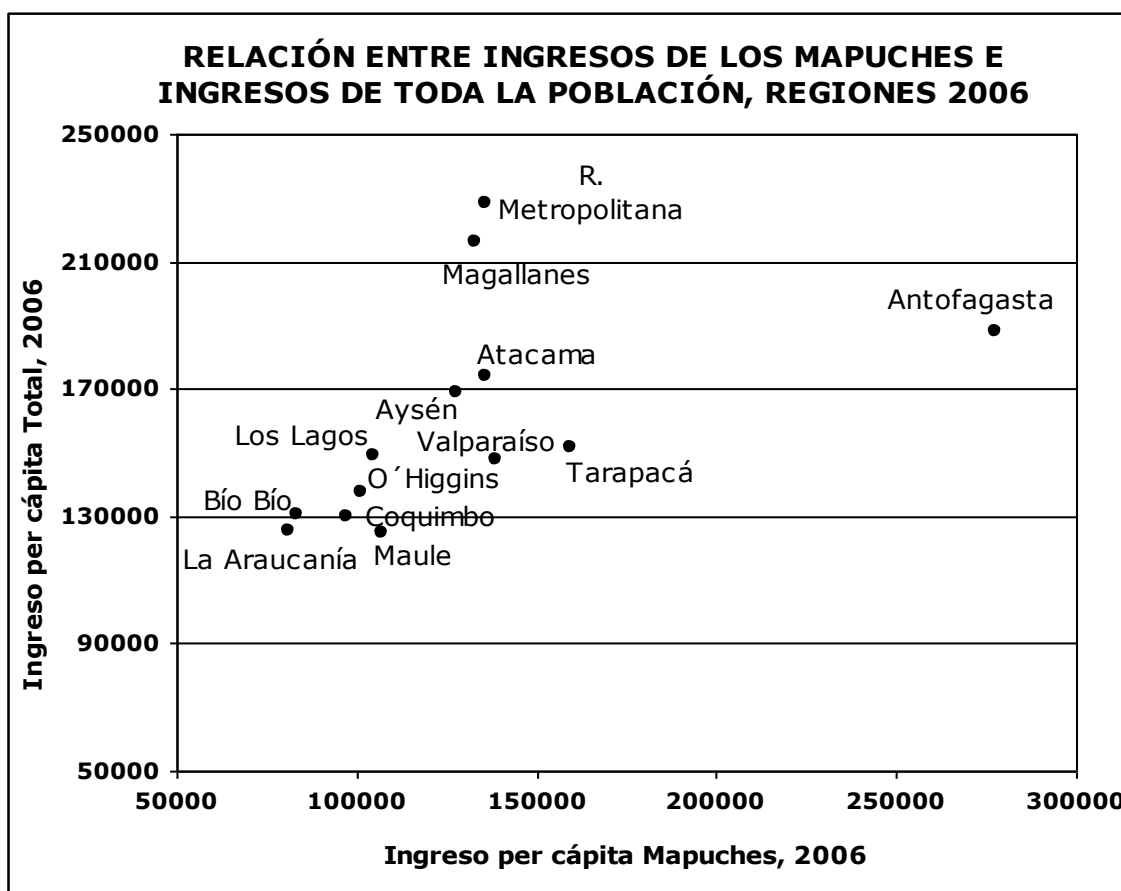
RELACIÓN ENTRE INGRESOS DE LOS MAPUCHES E INGRESOS DE TODA LA POBLACIÓN, REGIONES 2006

250000
210000
170000
130000
90000
50000

Ingreso per cápita Total, 2006

R. Metropolitana
Magallanes
Antofagasta
Atacama
Aysén
Los Lagos
Valparaíso
Tarapacá
O´Higgins
Bío Bío
Coquimbo
La Araucanía
Maule

50000
100000
150000
200000
250000
300000

Ingreso per cápita Mapuches, 2006